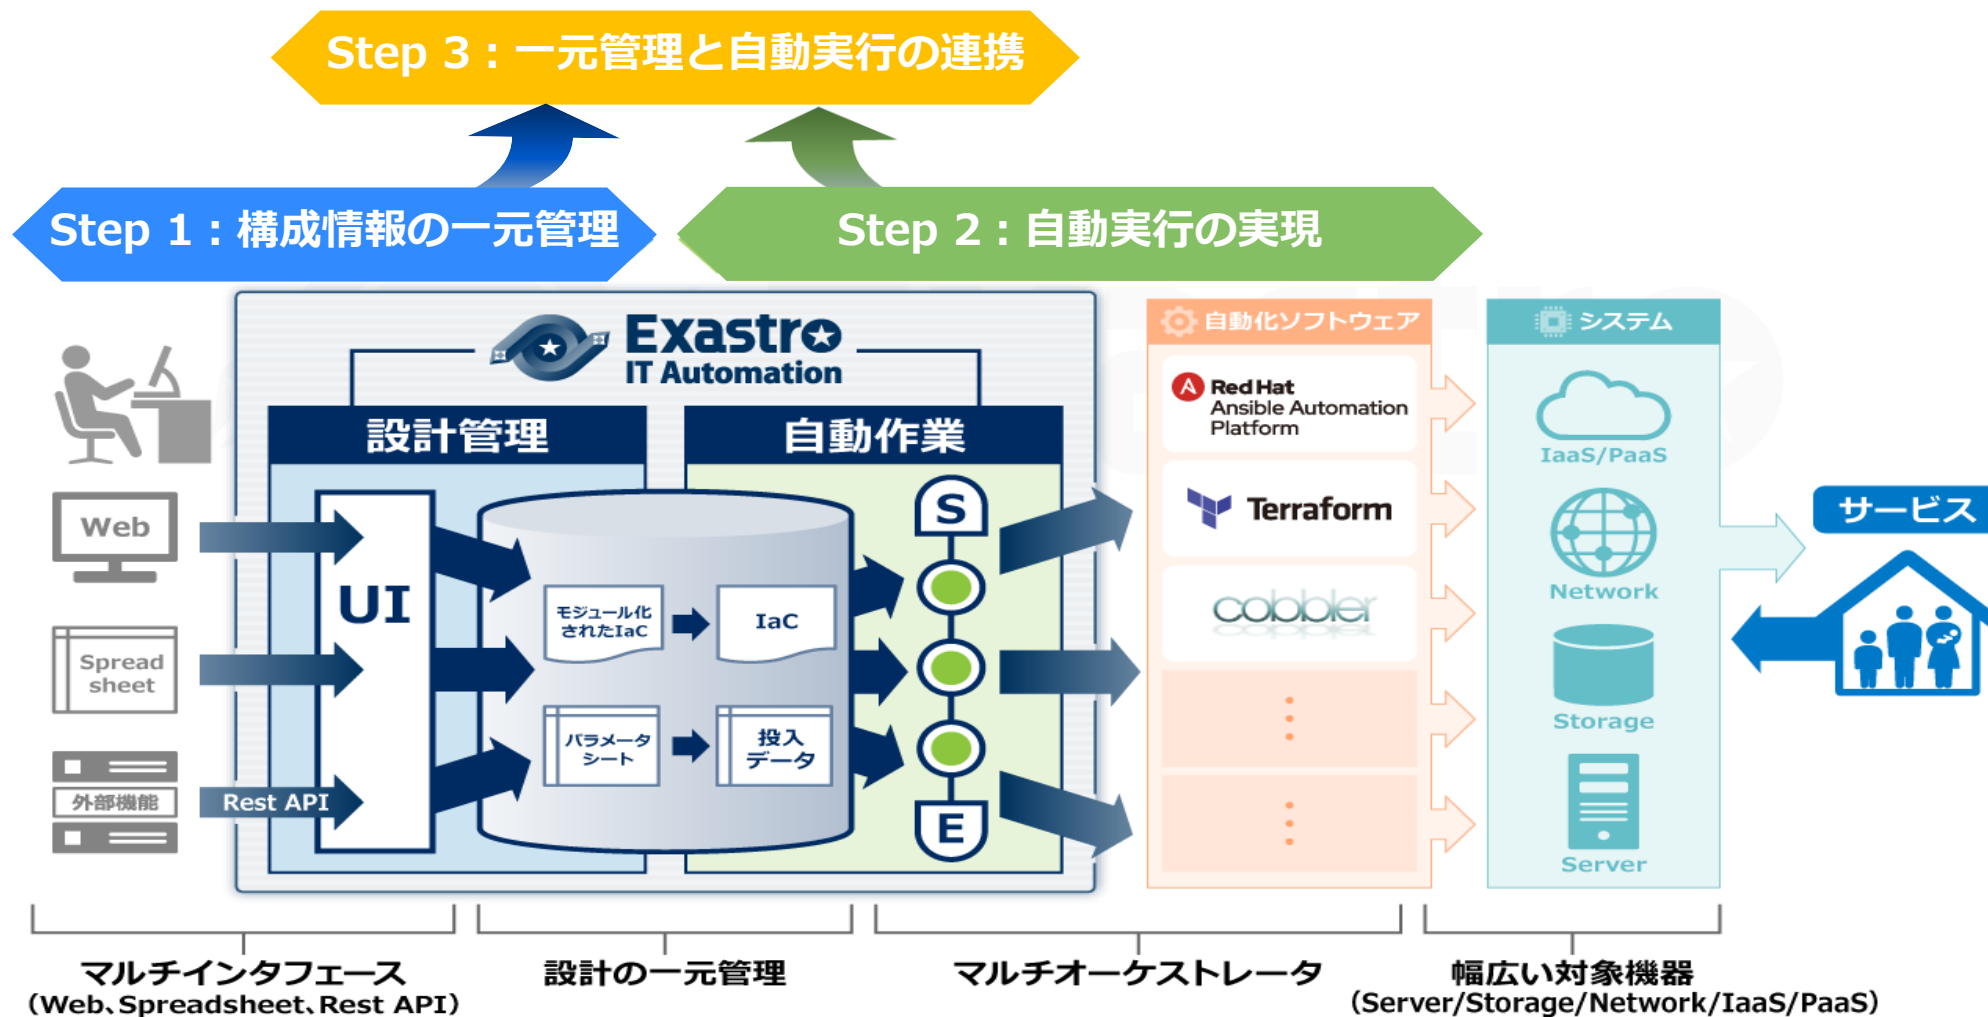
Step 3：一元管理と自動実行の連携

Step 1：構成情報の一元管理

Step 2：自動実行の実現

Exastro IT Automation

設計管理

自動作業

Web

Spread sheet

外部機能

Rest API

UI

モジュール化されたIaC

IaC

パラメータシート

投入データ

S

E

自動化ソフトウェア

Red Hat Ansible Automation Platform

Terraform

cobbler

システム

IaaS/PaaS

Network

Storage

Server

サービス

マルチインタフェース
(Web、Spreadsheet、Rest API)

設計の一元管理

マルチオーケストレータ

幅広い対象機器
(Server/Storage/Network/IaaS/PaaS)